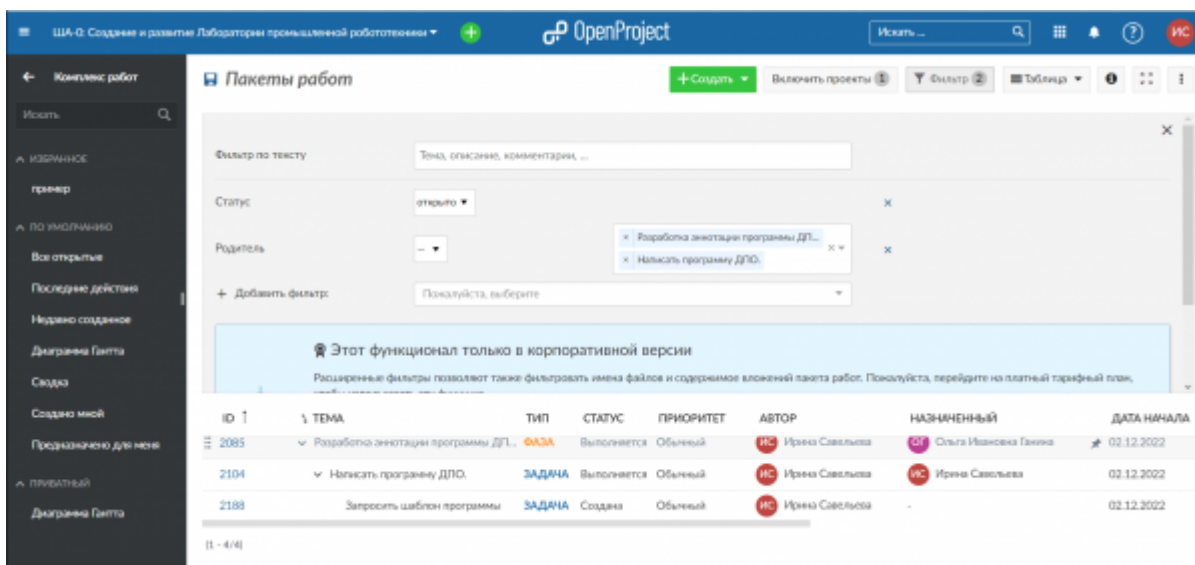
ША-0: Создание и развитие Лаборатории промышленной робототехники ▾
OpenProject
Искать ...
ИС

← Комплекс работ
Искать
∧ ИЗБРАННОЕ
пример
∧ ПО УМОЛЧАНИЮ
Все открытые
Последние действия
Недавно созданное
Диаграмма Гантта
Сводка
Создано мной
Предназначено для меня
∧ ПРИВАТНЫЙ
Диаграмма Гантта

Пакеты работ
+ Создать ▾
Включить проекты 1
Фильтр 2
Таблица ▾

Фильтр по тексту
Тема, описание, комментарии, ...
Статус
открыто ▾
Родитель
– ▾
× Разработка аннотации программы ДП...
× Написать программу ДПО.
+ Добавить фильтр:
Пожалуйста, выберите

Этот функционал только в корпоративной версии
Расширенные фильтры позволяют также фильтровать имена файлов и содержимое вложений пакета работ. Пожалуйста, перейдите на платный тарифный план, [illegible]

| ID | ТЕМА | ТИП | СТАТУС | ПРИОРИТЕТ | АВТОР | НАЗНАЧЕННЫЙ | ДАТА НАЧАЛА |
|---|---|---|---|---|---|---|---|
| 2085 | Разработка аннотации программы ДП... | ФАЗА | Выполняется | Обычный | ИС Ирина Савельева | ОГ Ольга Ивановна Ганина | 02.12.2022 |
| 2104 | Написать программу ДПО. | ЗАДАЧА | Выполняется | Обычный | ИС Ирина Савельева | ИС Ирина Савельева | 02.12.2022 |
| 2188 | Запросить шаблон программы | ЗАДАЧА | Создана | Обычный | ИС Ирина Савельева | - | 02.12.2022 |

(1 - 4/4)